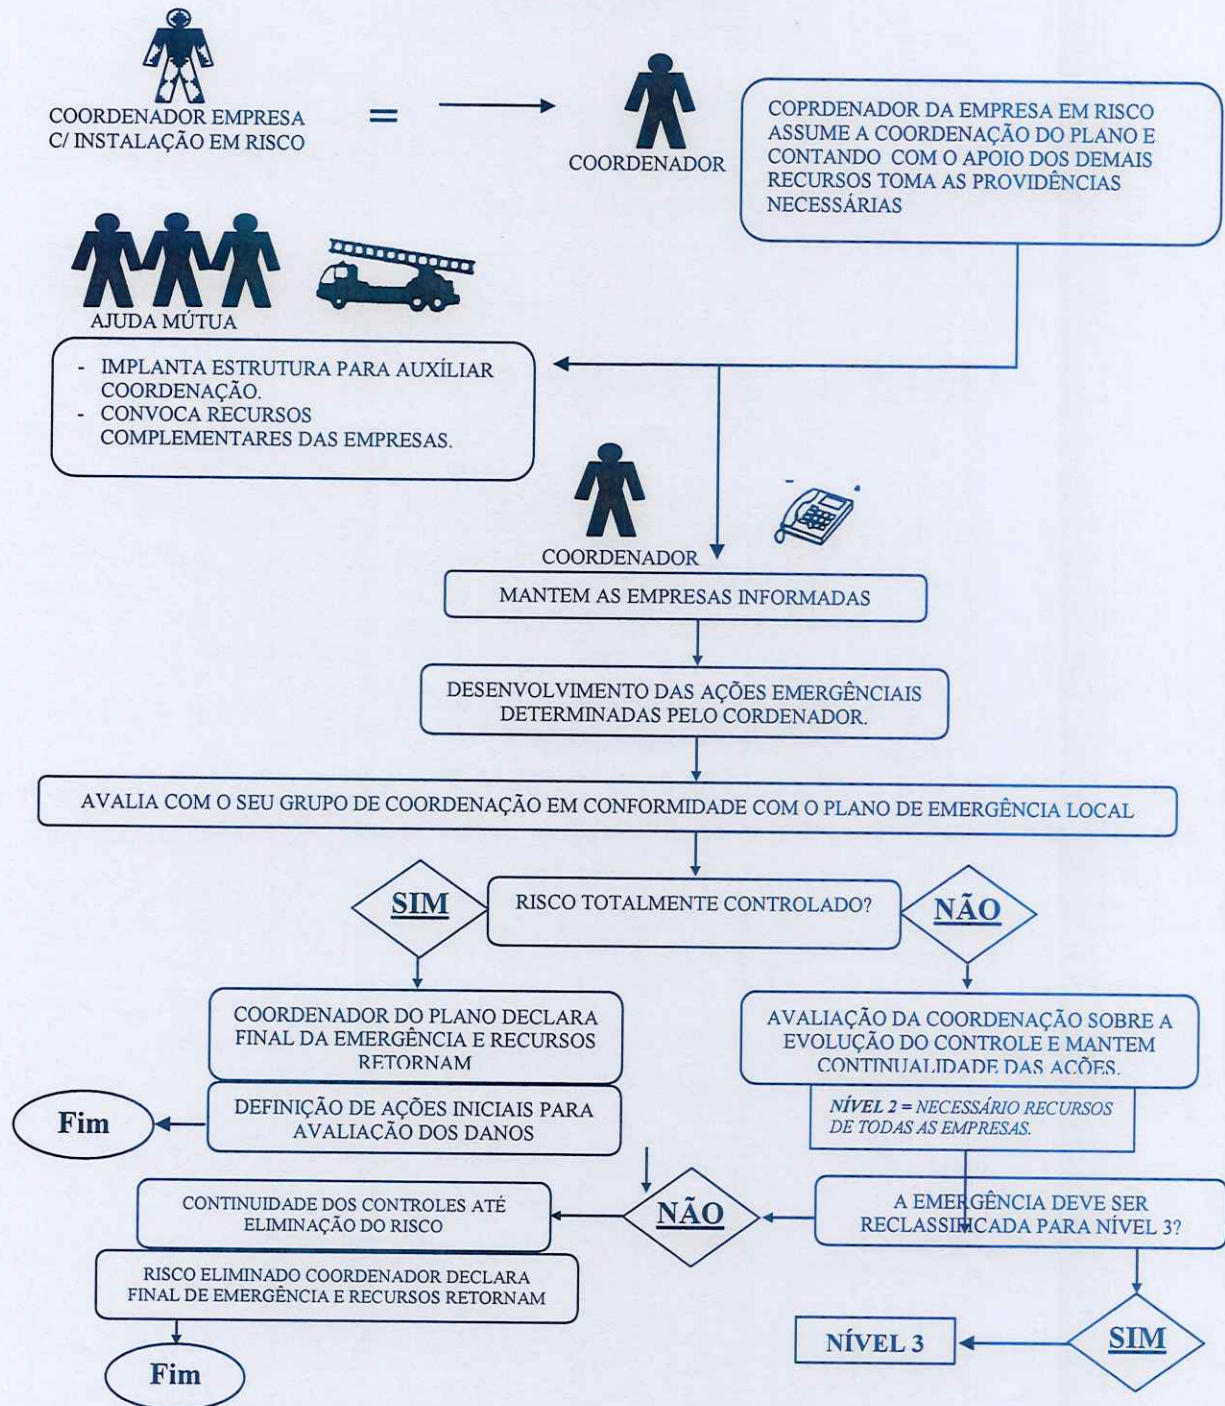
COORDENADOR EMPRESA C/ INSTALAÇÃO EM RISCO

=

COORDENADOR

COPRDENADOR DA EMPRESA EM RISCO ASSUME A COORDENAÇÃO DO PLANO E CONTANDO COM O APOIO DOS DEMAIS RECURSOS TOMA AS PROVIDÊNCIAS NECESSÁRIAS

AJUDA MÚTUA

- IMPLANTA ESTRUTURA PARA AUXÍLIAR COORDENAÇÃO.
- CONVOCA RECURSOS COMPLEMENTARES DAS EMPRESAS.

COORDENADOR

MANTEM AS EMPRESAS INFORMADAS

DESENVOLVIMENTO DAS AÇÕES EMERGÊNCIAIS DETERMINADAS PELO CORDENADOR.

AVALIA COM O SEU GRUPO DE COORDENAÇÃO EM CONFORMIDADE COM O PLANO DE EMERGÊNCIA LOCAL

SIM

RISCO TOTALMENTE CONTROLADO?

NÃO

COORDENADOR DO PLANO DECLARA FINAL DA EMERGÊNCIA E RECURSOS RETORNAM

AVALIAÇÃO DA COORDENAÇÃO SOBRE A EVOLUÇÃO DO CONTROLE E MANTEM CONTINUALIDADE DAS AÇÕES.

Fim

DEFINIÇÃO DE AÇÕES INICIAIS PARA AVALIAÇÃO DOS DANOS

NÍVEL 2 = NECESSÁRIO RECURSOS DE TODAS AS EMPRESAS.

CONTINUIDADE DOS CONTROLES ATÉ ELIMINAÇÃO DO RISCO

NÃO

A EMERGÊNCIA DEVE SER RECLASSIFICADA PARA NÍVEL 3?

RISCO ELIMINADO COORDENADOR DECLARA FINAL DE EMERGÊNCIA E RECURSOS RETORNAM

NÍVEL 3

SIM

Fim